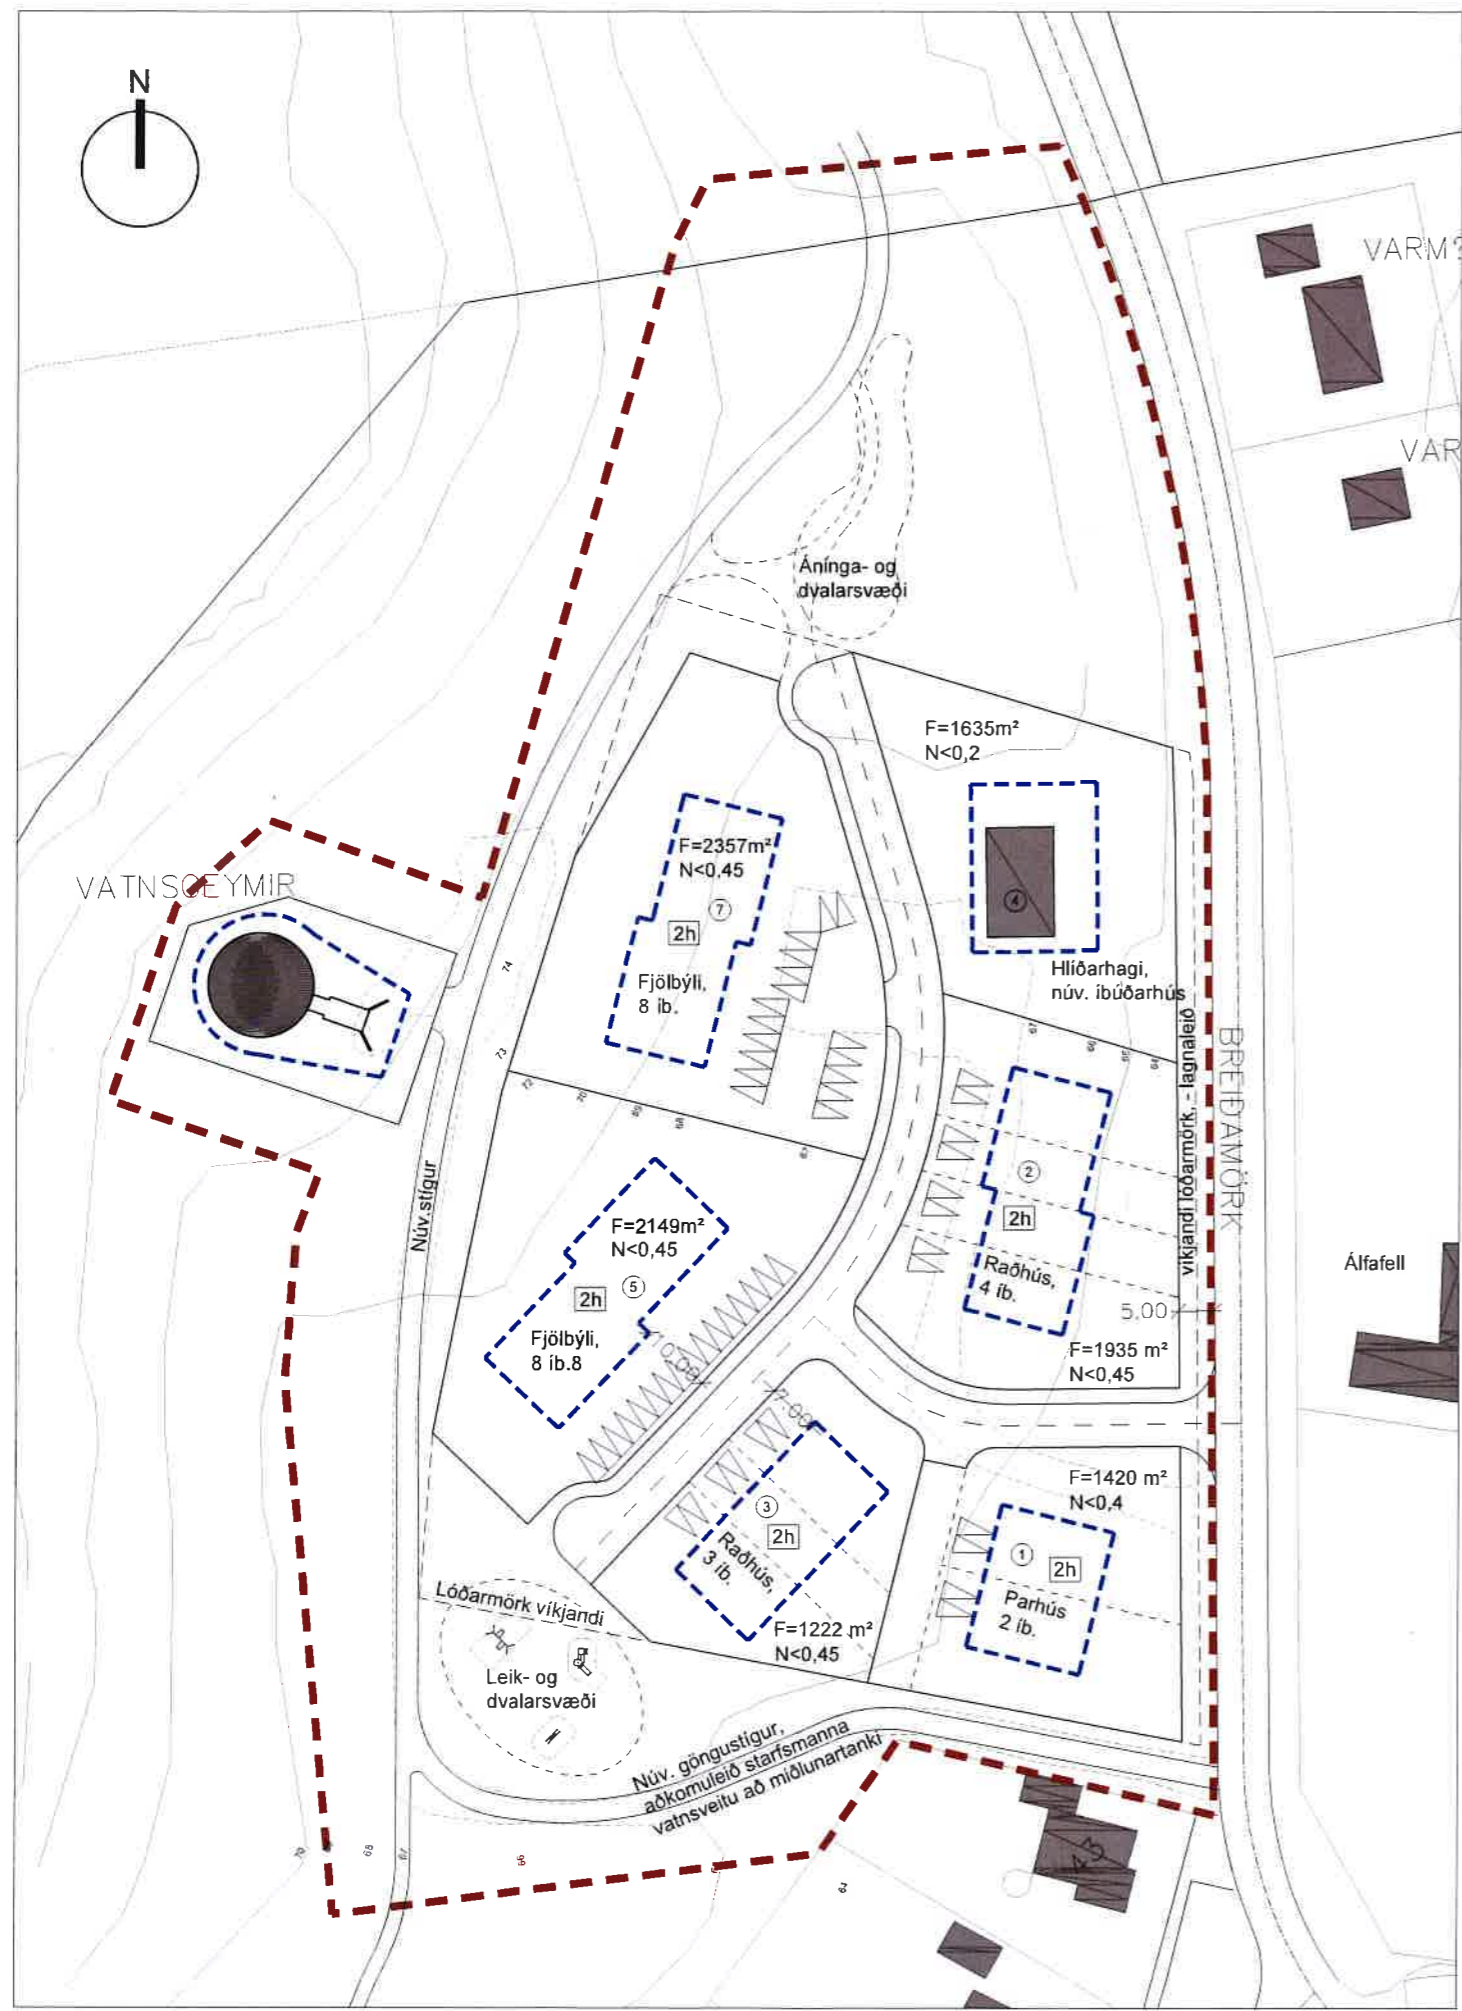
N

VARM?

VAR

Áninga- og dvalarsvæði

F=1635m²
N<0,2

F=2357m²
N<0,45

7

2h

Fjölbýli, 8 íb.

4

Hlíðarhagi, núv. íbúðarhús

VATNSGEYMIR

74

73

72

70

69

68

67

66

65

64

BREIÐAMÖRK

víkjandi lóðarmörk, - lagnaleið

2

2h

Raðhús, 4 íb.

5,00

F=1935 m²
N<0,45

Álfafell

Núv.stígur

F=2149m²
N<0,45

5

2h

Fjölbýli, 8 íb.8

10,00

7,00

3

2h

Raðhús, 3 íb.

F=1222 m²
N<0,45

F=1420 m²
N<0,4

1

2h

Parhús 2 íb.

Lóðarmörk víkjandi

Leik- og dvalarsvæði

Núv. göngustígur, aðkomuleið starfsmanna vatnsveitu að miðlunartanki

70

68

67

66

64